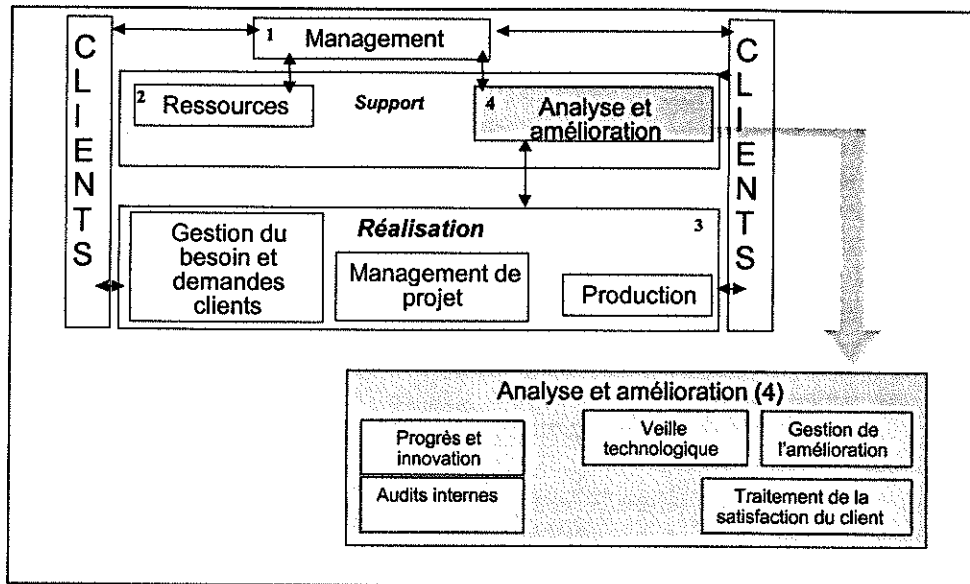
CLIENTS

1 Management

2 Ressources

Support

4 Analyse et amélioration

CLIENTS

Réalisation

3

Gestion du besoin et demandes clients

Management de projet

Production

Analyse et amélioration (4)

Progrès et innovation

Veille technologique

Gestion de l'amélioration

Audits internes

Traitement de la satisfaction du client